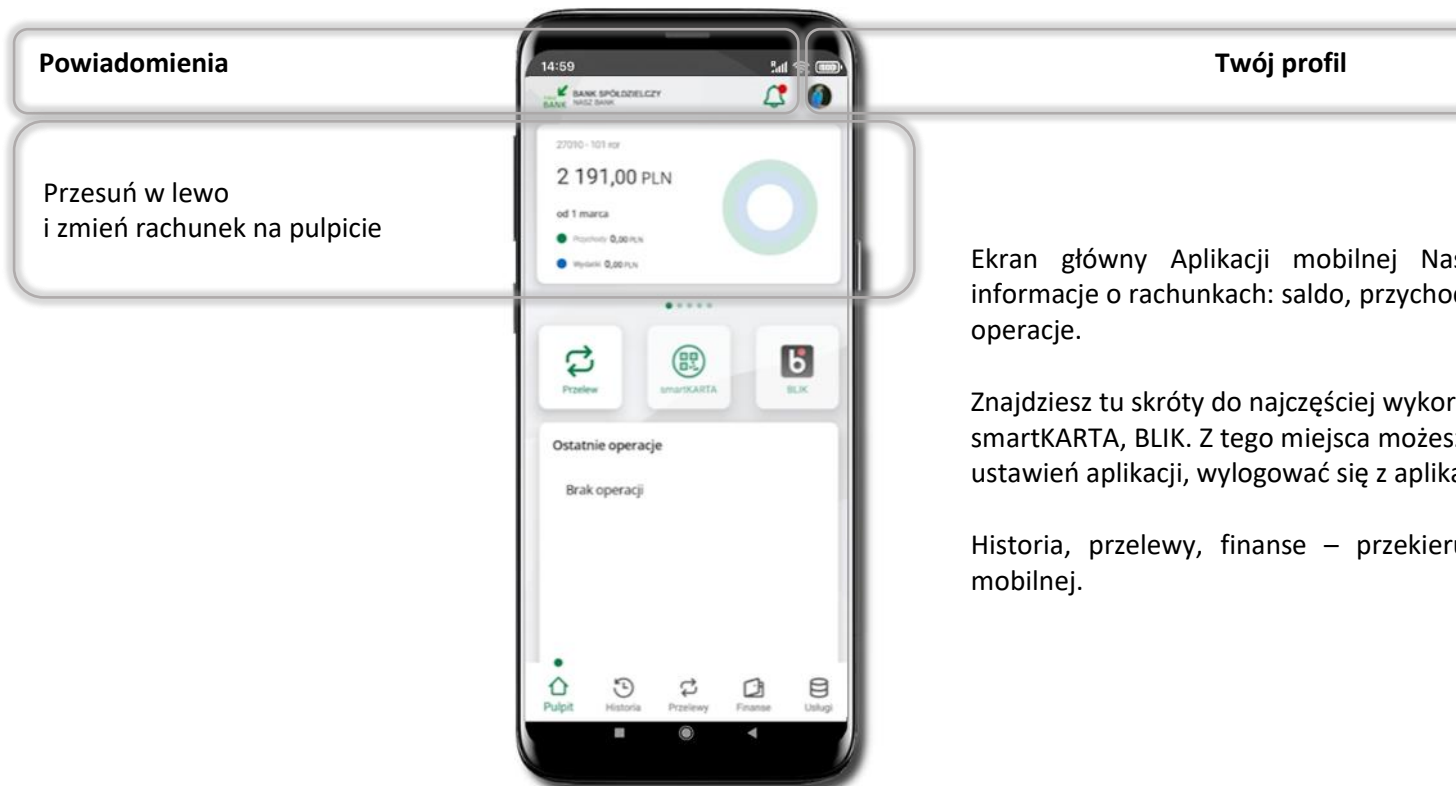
Powiadomienia

Twój profil

Przesuń w lewo
i zmień rachunek na pulpicie

14:59

BANK SPÓŁDZIELCZY NASZ BANK

27010 - 101 eor

2 191,00 PLN

od 1 marca

Przychody 0,00 PLN

Wydatki 0,00 PLN

Przelew

smartKARTA

BLIK

Ostatnie operacje

Brak operacji

Pulpit

Historia

Przelewy

Finanse

Usługi

Ekran główny Aplikacji mobilnej Nas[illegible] informacje o rachunkach: saldo, przychod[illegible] operacje.

Znajdziesz tu skróty do najczęściej wykor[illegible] smartKARTA, BLIK. Z tego miejsca możes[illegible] ustawień aplikacji, wylogować się z aplika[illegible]

Historia, przelewy, finanse – przekieru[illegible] mobilnej.